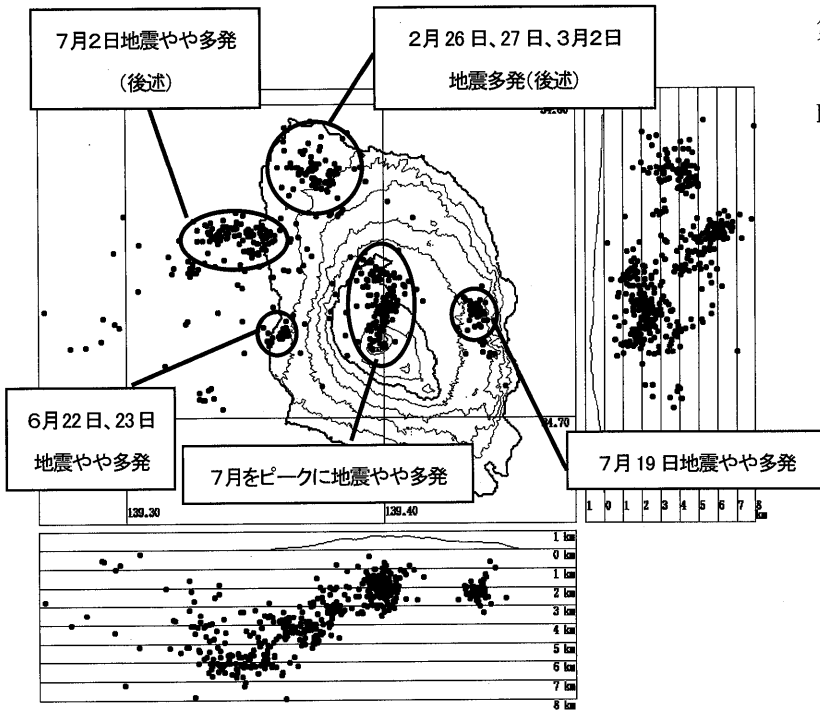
7月2日地震やや多発

（後述）

2月26日、27日、3月2日

地震多発（後述）

34.80

6月22日、23日

地震やや多発

7月をピークに地震やや多発

7月19日地震やや多発

34.70

139.30

139.40

1 0 1 2 3 4 5 6 7 8 km

1 km
0 km
1 km
2 km
3 km
4 km
5 km
6 km
7 km
8 km